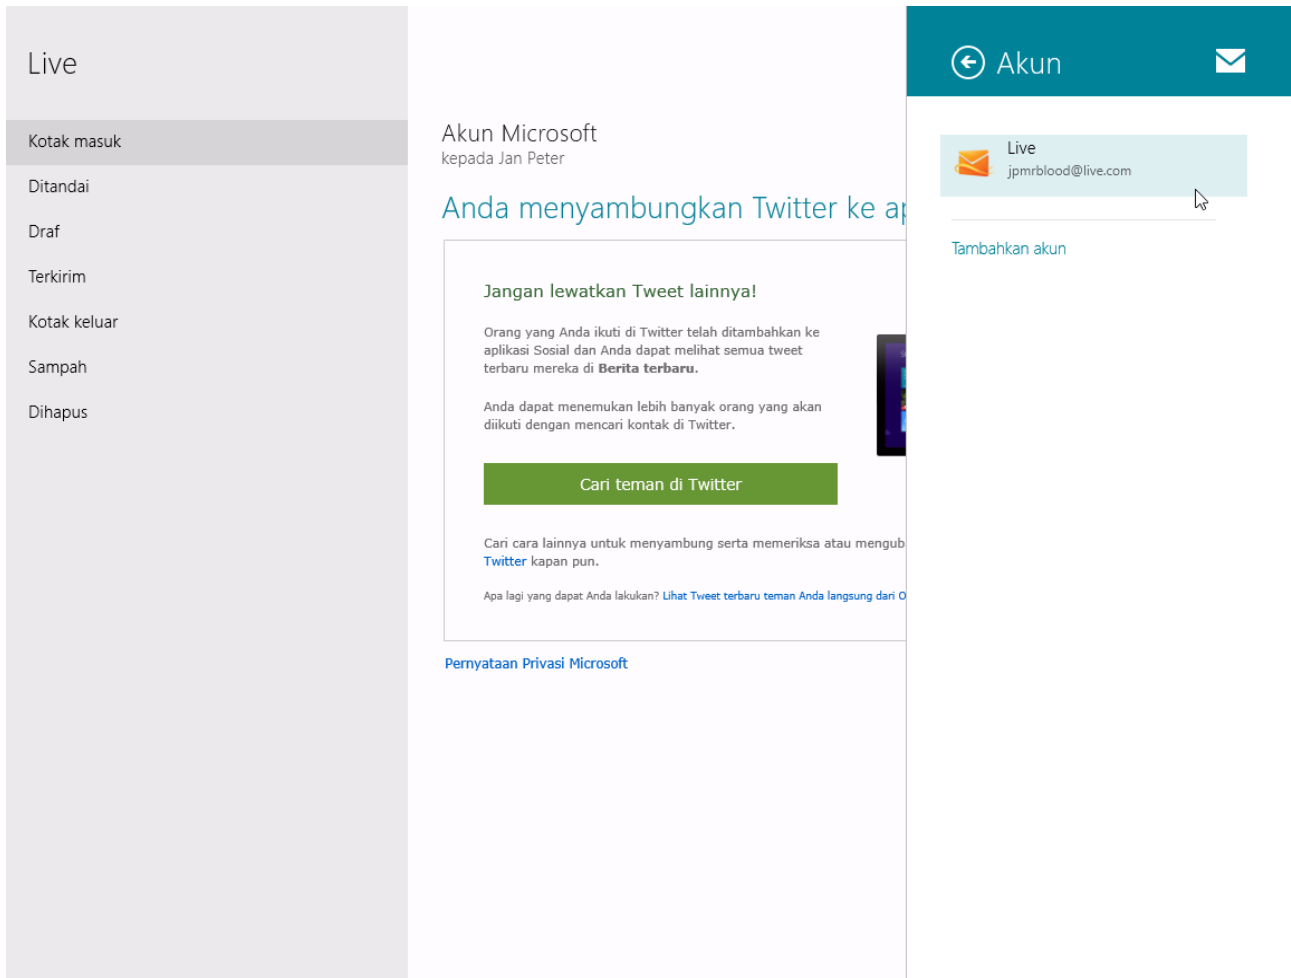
Live

Kotak masuk

Ditandai

Draf

Terkirim

Kotak keluar

Sampah

Dihapus

Akun Microsoft
kepada Jan Peter

Anda menyambungkan Twitter ke ap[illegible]

Jangan lewatkan Tweet lainnya!

Orang yang Anda ikuti di Twitter telah ditambahkan ke aplikasi Sosial dan Anda dapat melihat semua tweet terbaru mereka di **Berita terbaru**.

Anda dapat menemukan lebih banyak orang yang akan diikuti dengan mencari kontak di Twitter.

Cari teman di Twitter

Cari cara lainnya untuk menyambung serta memeriksa atau mengub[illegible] Twitter kapan pun.

Apa lagi yang dapat Anda lakukan? Lihat Tweet terbaru teman Anda langsung dari O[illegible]

Pernyataan Privasi Microsoft

Akun

Live
jpmrblood@live.com

Tambahkan akun